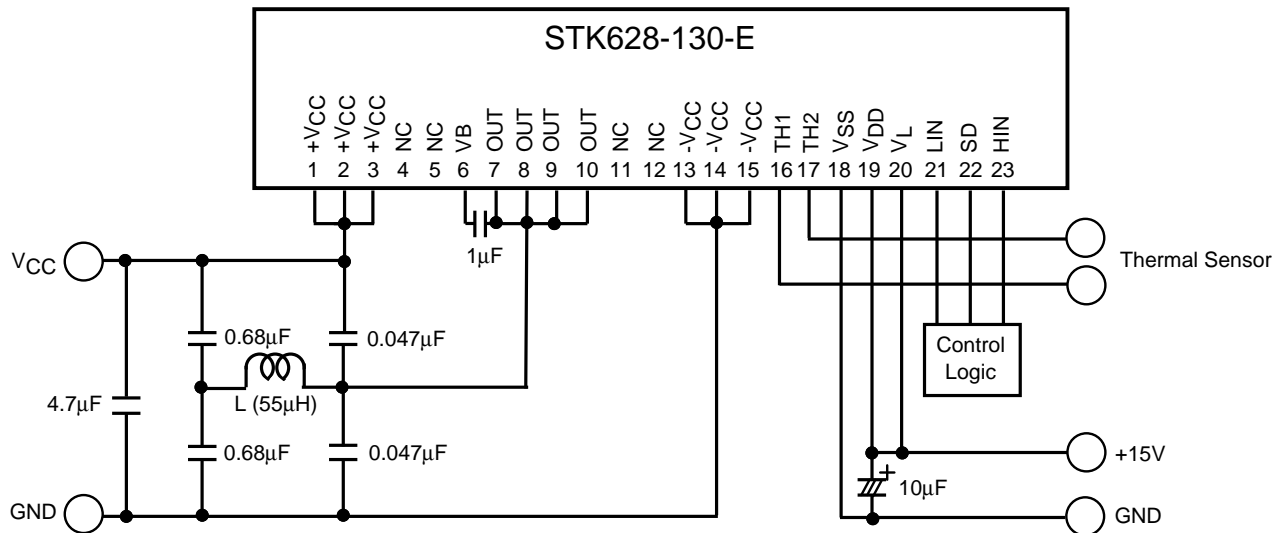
STK628-130-E

+VCC 1
+VCC 2
+VCC 3
NC 4
NC 5
VB 6
OUT 7
OUT 8
OUT 9
OUT 10
NC 11
NC 12
-VCC 13
-VCC 14
-VCC 15
TH1 16
TH2 17
VSS 18
VDD 19
VL 20
LIN 21
SD 22
HIN 23

1μF

VCC

Thermal Sensor

0.68μF

0.047μF

Control Logic

L (55μH)

4.7μF

0.68μF

0.047μF

+15V

+

10μF

GND

GND